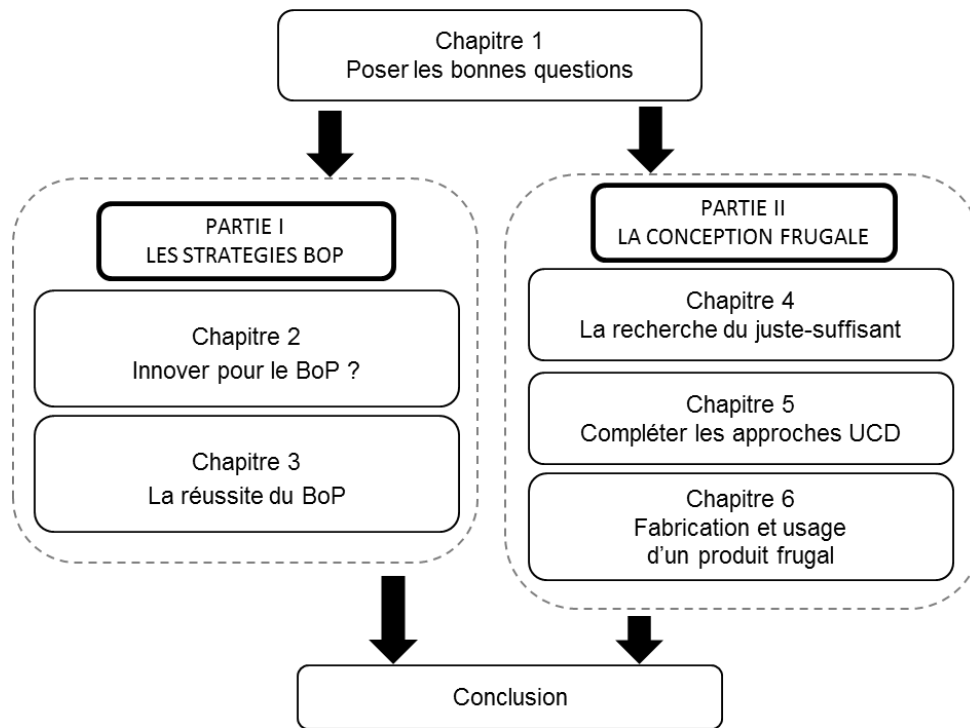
Chapitre 1
Poser les bonnes questions

PARTIE I
LES STRATEGIES BOP

Chapitre 2
Innover pour le BoP ?

Chapitre 3
La réussite du BoP

PARTIE II
LA CONCEPTION FRUGALE

Chapitre 4
La recherche du juste-suffisant

Chapitre 5
Compléter les approches UCD

Chapitre 6
Fabrication et usage d'un produit frugal

Conclusion